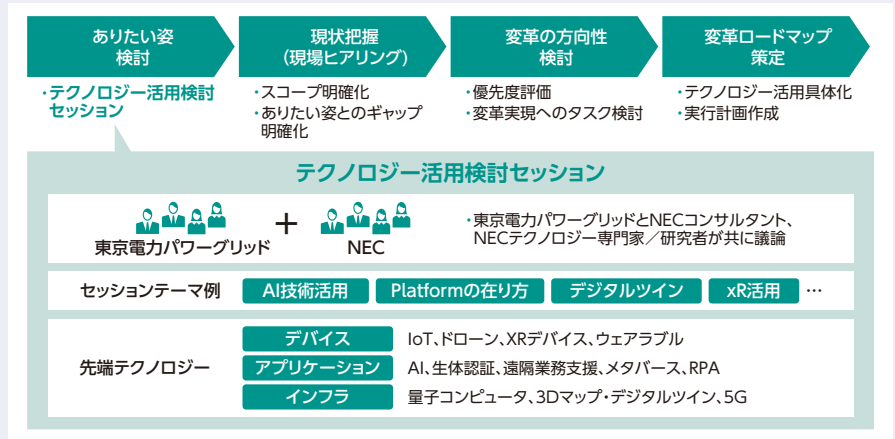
ありたい姿検討

現状把握（現場ヒアリング）

変革の方向性検討

変革ロードマップ策定

・テクノロジー活用検討セッション

・スコープ明確化
・ありたい姿とのギャップ明確化

・優先度評価
・変革実現へのタスク検討

・テクノロジー活用具体化
・実行計画作成

テクノロジー活用検討セッション

東京電力パワーグリッド ＋ NEC

・東京電力パワーグリッドとNECコンサルタント、NECテクノロジー専門家／研究者が共に議論

セッションテーマ例 AI技術活用 Platformの在り方 デジタルツイン xR活用 …

| 先端テクノロジー | デバイス | IoT、ドローン、XRデバイス、ウェアラブル |
|---|---|---|
| | アプリケーション | AI、生体認証、遠隔業務支援、メタバース、RPA |
| | インフラ | 量子コンピュータ、3Dマップ・デジタルツイン、5G |